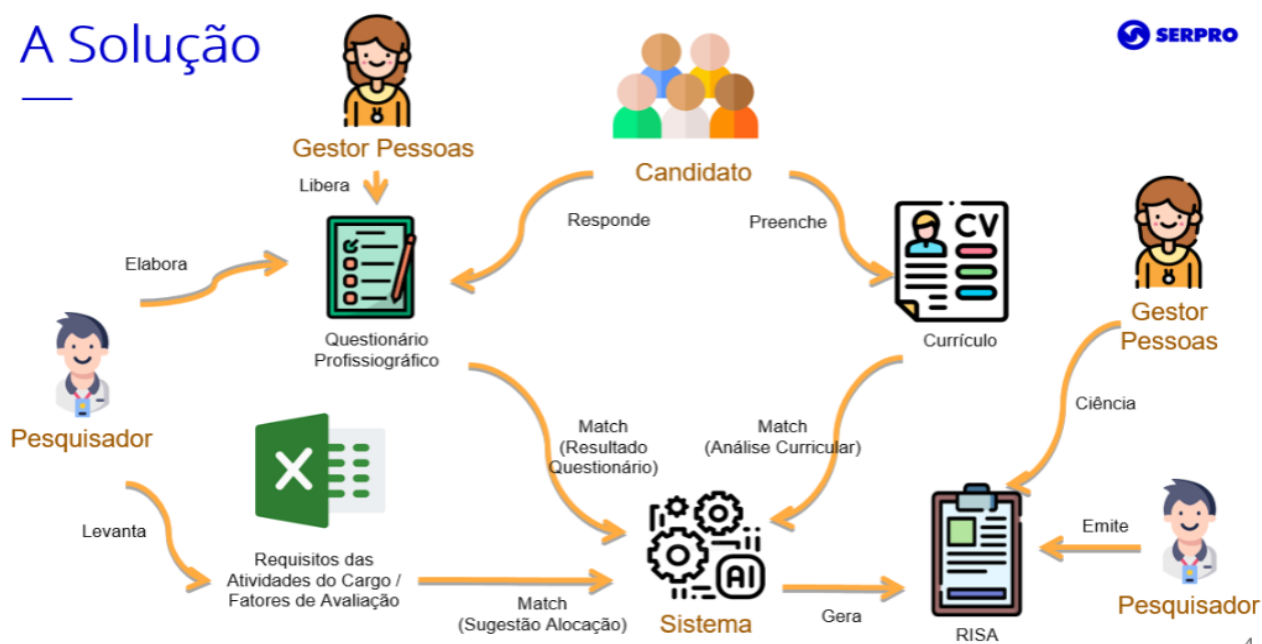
A Solução

SERPRO

Gestor Pessoas

Candidato

Libera

Responde

Preenche

CV

Gestor Pessoas

Elabora

Questionário Profissiográfico

Currículo

Pesquisador

Ciência

Match (Resultado Questionário)

Match (Análise Curricular)

Levanta

AI

Emite

Requisitos das Atividades do Cargo / Fatores de Avaliação

Match (Sugestão Alocação)

Sistema

Gera

RISA

Pesquisador

4